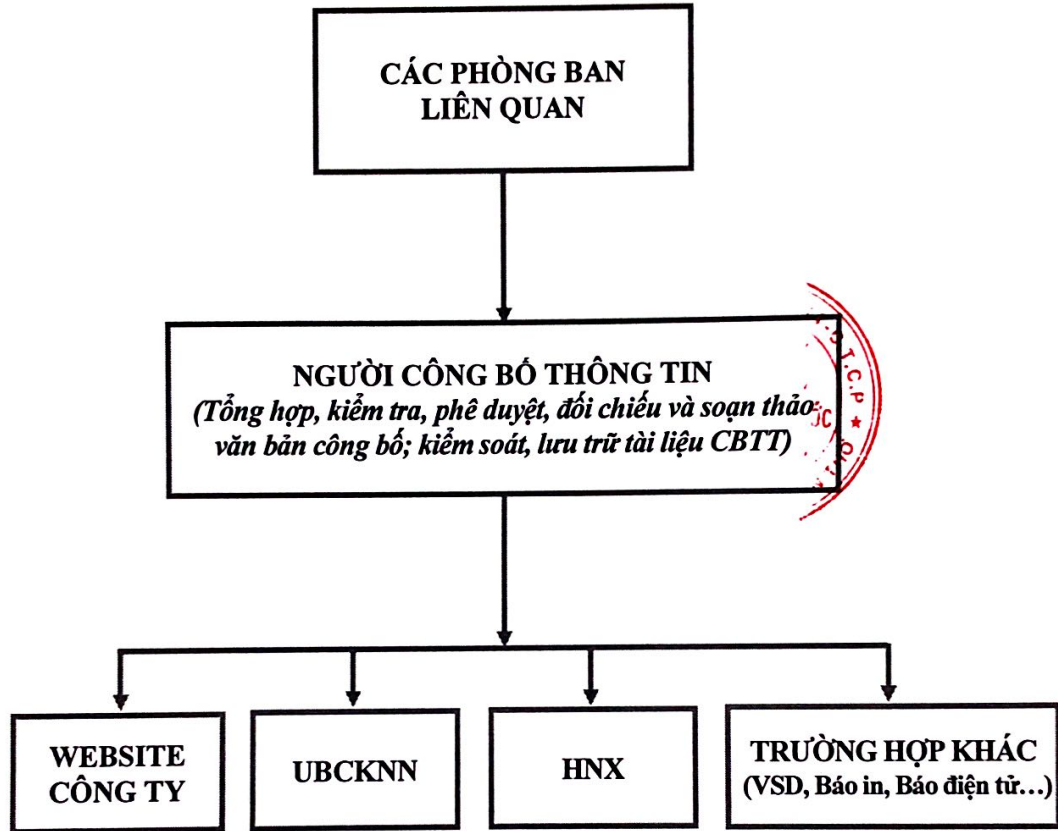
CÁC PHÒNG BAN LIÊN QUAN

NGƯỜI CÔNG BỐ THÔNG TIN
(Tổng hợp, kiểm tra, phê duyệt, đối chiếu và soạn thảo văn bản công bố; kiểm soát, lưu trữ tài liệu CBTT)

WEBSITE CÔNG TY

UBCKNN

HNX

TRƯỜNG HỢP KHÁC
(VSD, Báo in, Báo điện tử…)